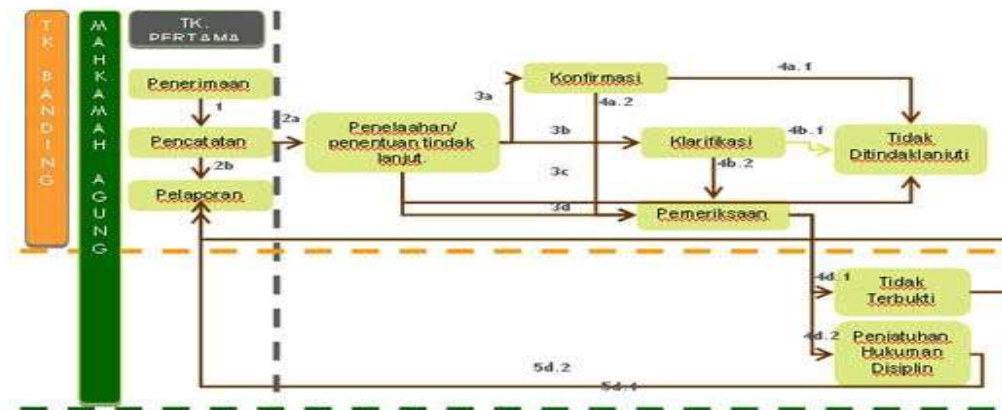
TK BANDING

MAHKAMAH AGUNG

TK. PERTAMA

Penerimaan

1

Pencatatan

2b

Pelaporan

2a

Penelaahan/ penentuan tindak lanjut

3a

Konfirmasi

4a.1

4a.2

3b

Klarifikasi

4b.1

Tidak Ditindaklanjuti

4b.2

3c

3d

Pemeriksaan

4d.1

Tidak Terbukti

4d.2

Penjatuhan Hukuman Disiplin

5d.2

5d.1